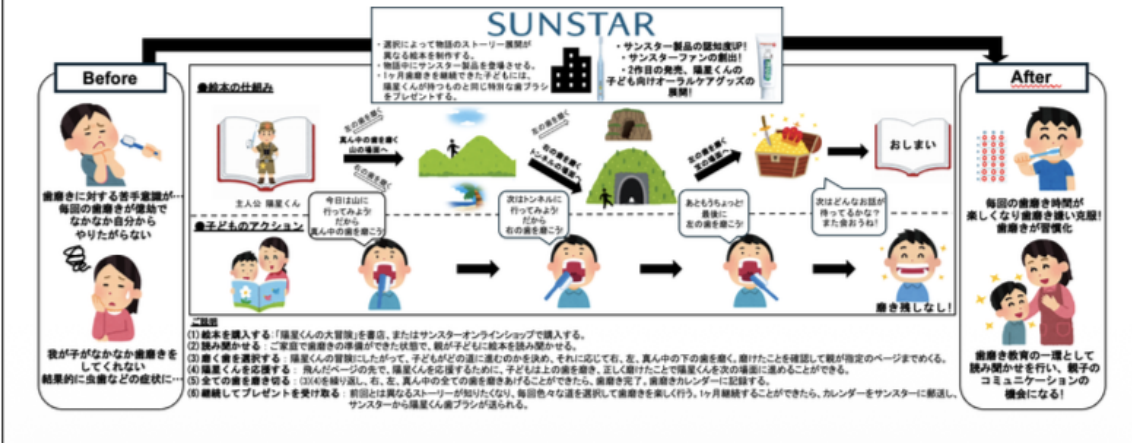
SUNSTAR

・選択によって物語のストーリー展開が異なる絵本を制作する。
・物語中にサンスター製品を登場させる。
・1ヶ月歯磨きを継続できた子どもには、陽星くんが持つものと同じ特別な歯ブラシをプレゼントする。

・サンスター製品の認知度UP!
・サンスターファンの創出!
・2作目の発売、陽星くんの子ども向けオーラルケアグッズの展開!

Before

歯磨きに対する苦手意識が…
毎回の歯磨きが億劫でなかなか自分からやりたがらない

我が子がなかなか歯磨きをしてくれない
結果的に虫歯などの症状に…

★絵本の仕組み

主人公 陽星くん

左の道を磨く
真ん中の歯を磨く
山の場面へ
右の道を磨く

左の歯を磨く
トンネルの場面へ

左の歯を磨く
宝の場面へ

おしまい

★親子のアクション

今日は山に行ってみよう!だから真ん中の歯を磨こう!

次はトンネルに行ってみよう!だから右の歯を磨こう!

あともうちょっと!最後に左の歯を磨こう!

次はどんなお話が待ってるかな?また会おうね!

磨き残しなし!

<説明>
(1) 絵本を購入する:「陽星くんの大冒険」を書店、またはサンスターオンラインショップで購入する。
(2) 読み聞かせる:ご家庭で歯磨きの準備ができた状態で、親が子どもに絵本を読み聞かせる。
(3) 磨く歯を選択する:陽星くんの冒険にしたがって、子どもがどの道に進むのかを決め、それに応じて右、左、真ん中の下の歯を磨く。磨けたことを確認して親が指定のページまでめくる。
(4) 陽星くんを応援する:飛んだページの先で、陽星くんを応援するために、子どもは上の歯を磨き、正しく磨けたことで陽星くんを次の場面に進めることができる。
(5) 全ての歯を磨き切る:(3)(4)を繰り返し、右、左、真ん中の全ての歯を磨きあげることができたら、歯磨き完了。歯磨きカレンダーに記録する。
(6) 継続してプレゼントを受け取る:前回とは異なるストーリーが知りたくなり、毎回色々な道を選択して歯磨きを楽しく行う。1ヶ月継続することができたら、カレンダーをサンスターに郵送し、サンスターから陽星くん歯ブラシが送られる。

After

毎回の歯磨き時間が楽しくなり歯磨き嫌い克服!
歯磨きが習慣化

歯磨き教育の一環として読み聞かせを行い、親子のコミュニケーションの機会になる!